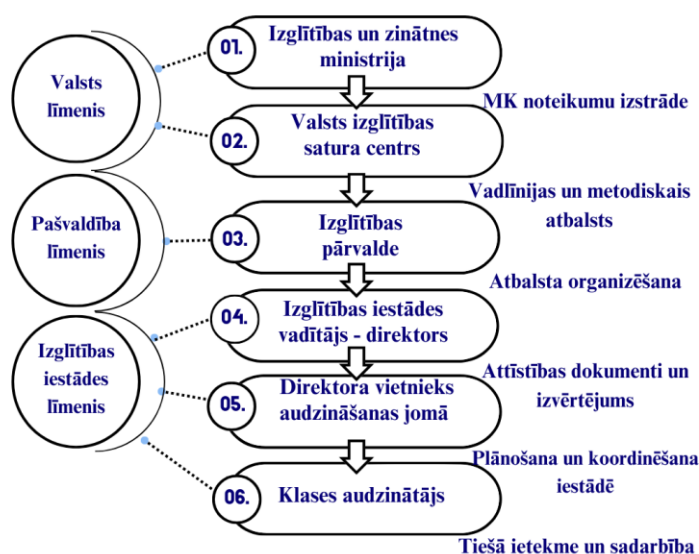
Valsts līmenis

Pašvaldība līmenis

Izglītības iestādes līmenis

01. Izglītības un zinātnes ministrija

MK noteikumu izstrāde

02. Valsts izglītības satura centrs

Vadlīnijas un metodiskais atbalsts

03. Izglītības pārvalde

Atbalsta organizēšana

04. Izglītības iestādes vadītājs - direktors

Attīstības dokumenti un izvērtējums

05. Direktora vietnieks audzināšanas jomā

Plānošana un koordinēšana iestādē

06. Klases audzinātājs

Tiešā ietekme un sadarbība